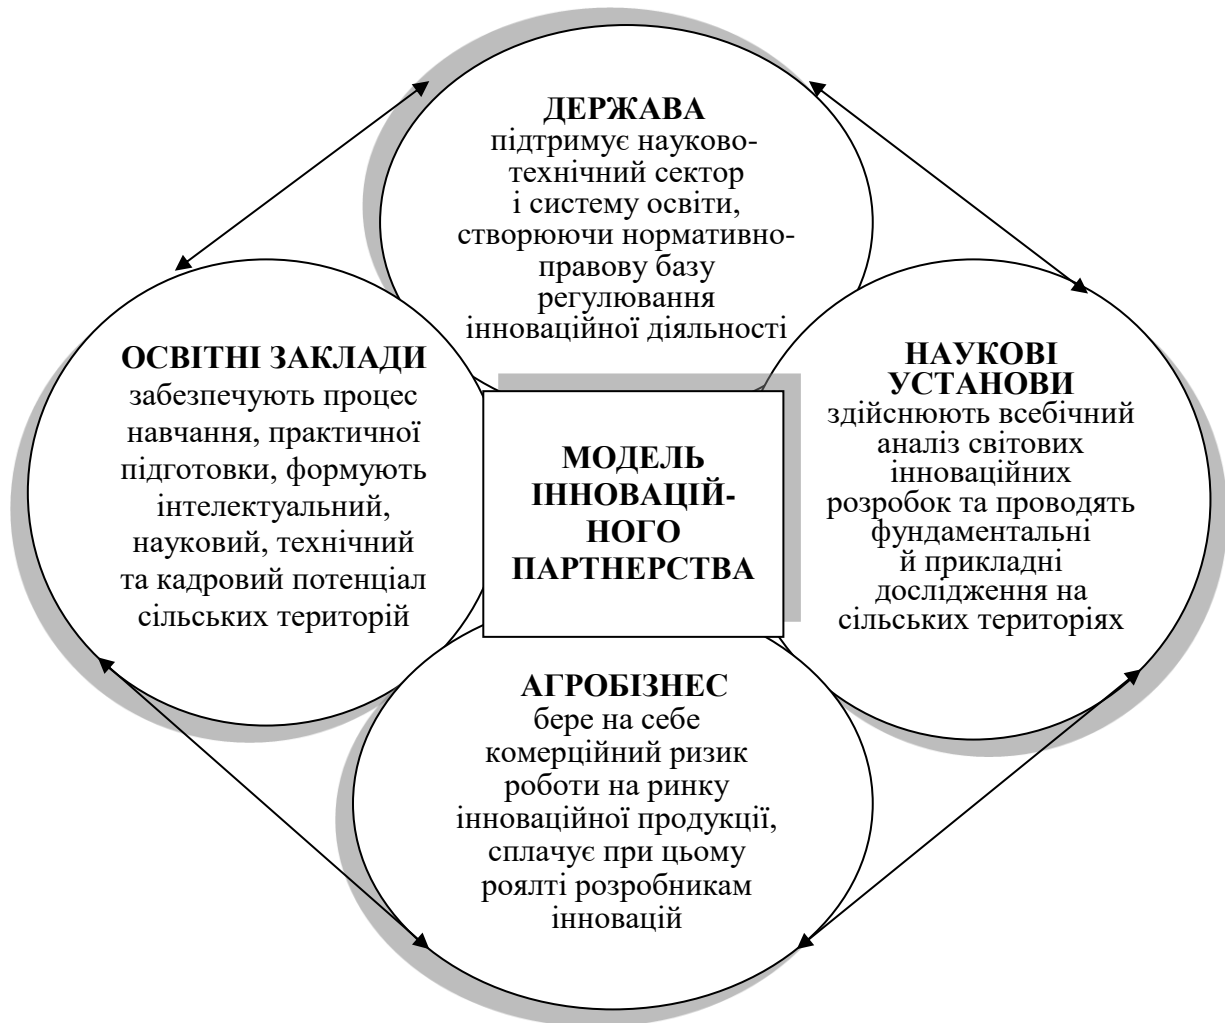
**ДЕРЖАВА**
підтримує науково-технічний сектор і систему освіти, створюючи нормативно-правову базу регулювання інноваційної діяльності

**ОСВІТНІ ЗАКЛАДИ**
забезпечують процес навчання, практичної підготовки, формують інтелектуальний, науковий, технічний та кадровий потенціал сільських територій

**МОДЕЛЬ ІННОВАЦІЙНОГО ПАРТНЕРСТВА**

**НАУКОВІ УСТАНОВИ**
здійснюють всебічний аналіз світових інноваційних розробок та проводять фундаментальні й прикладні дослідження на сільських територіях

**АГРОБІЗНЕС**
бере на себе комерційний ризик роботи на ринку інноваційної продукції, сплачує при цьому роялті розробникам інновацій